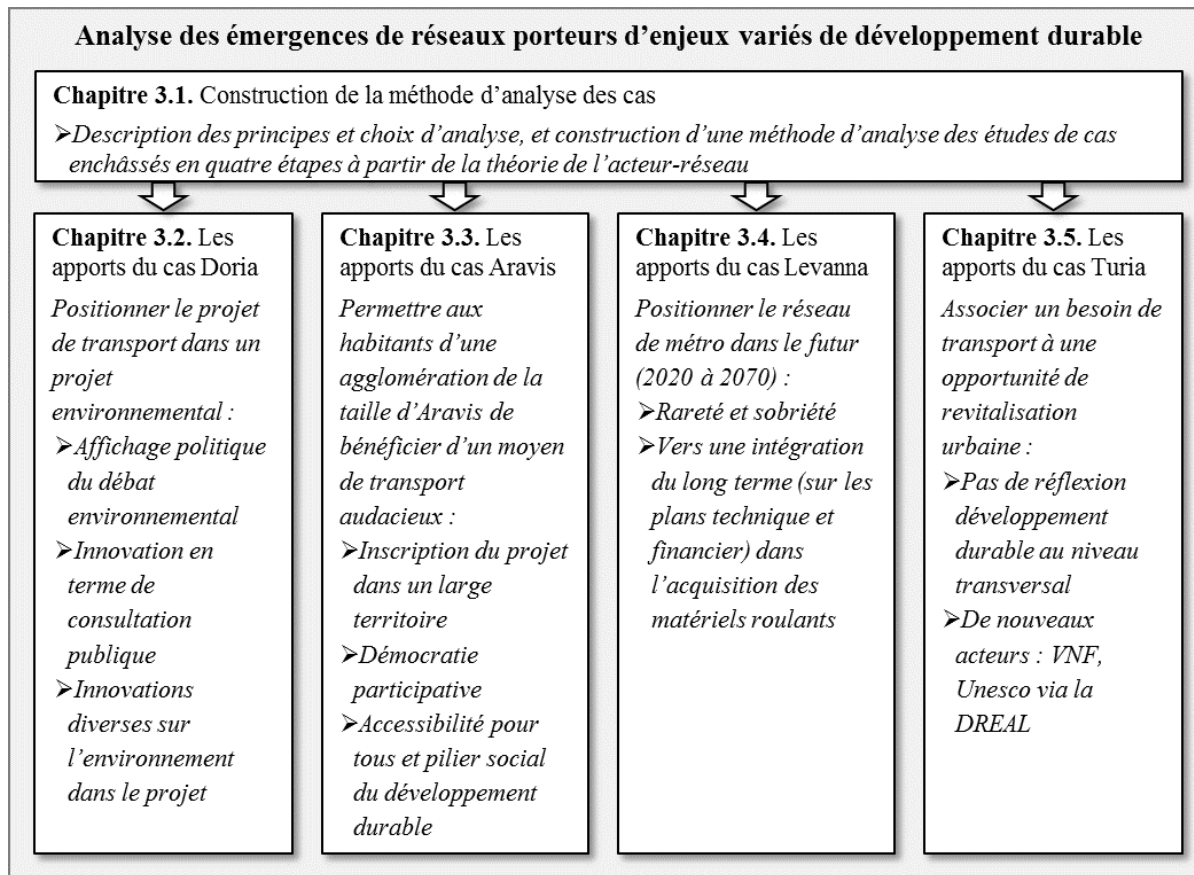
Analyse des émergences de réseaux porteurs d'enjeux variés de développement durable

**Chapitre 3.1.** Construction de la méthode d'analyse des cas

➢*Description des principes et choix d'analyse, et construction d'une méthode d'analyse des études de cas enchâssés en quatre étapes à partir de la théorie de l'acteur-réseau*

**Chapitre 3.2.** Les apports du cas Doria

*Positionner le projet de transport dans un projet environnemental :*

➢*Affichage politique du débat environnemental*

➢*Innovation en terme de consultation publique*

➢*Innovations diverses sur l'environnement dans le projet*

**Chapitre 3.3.** Les apports du cas Aravis

*Permettre aux habitants d'une agglomération de la taille d'Aravis de bénéficier d'un moyen de transport audacieux :*

➢*Inscription du projet dans un large territoire*

➢*Démocratie participative*

➢*Accessibilité pour tous et pilier social du développement durable*

**Chapitre 3.4.** Les apports du cas Levanna

*Positionner le réseau de métro dans le futur (2020 à 2070) :*

➢*Rareté et sobriété*

➢*Vers une intégration du long terme (sur les plans technique et financier) dans l'acquisition des matériels roulants*

**Chapitre 3.5.** Les apports du cas Turia

*Associer un besoin de transport à une opportunité de revitalisation urbaine :*

➢*Pas de réflexion développement durable au niveau transversal*

➢*De nouveaux acteurs : VNF, Unesco via la DREAL*